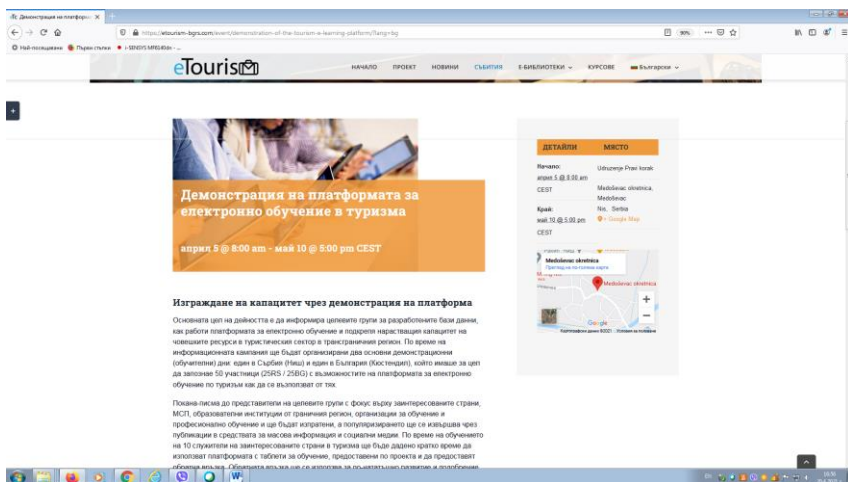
Демонстрация на платформ... ×

https://etourism-bgrs.com/event/demonstration-of-the-tourism-e-learning-platform/?lang=bg

90%

Най-посещавани Първи стъпки i-SENSYS MF8450n - ...

eTourism

НАЧАЛО ПРОЕКТ НОВИНИ СЪБИТИЯ Е-БИБЛИОТЕКИ КУРСОВЕ Български

Демонстрация на платформата за електронно обучение в туризма

април 5 @ 8:00 am - май 10 @ 5:00 pm CEST

ДЕТАЙЛИ

МЯСТО

Начало:
април 5 @ 8:00 am CEST

Край:
май 10 @ 5:00 pm CEST

Udruzenje Prvi korak
Medoševac okretnica, Medoševac
Nis, Serbia
+ Google Map

Medoševac okretnica
Преглед на по-голяма карта

Medoševac okretnica

Google

Картографски данни ©2021 Условия за ползване

Изграждане на капацитет чрез демонстрация на платформа

Основната цел на дейността е да информира целевите групи за разработените бази данни, как работи платформата за електронно обучение и подкрепя нарастващия капацитет на човешките ресурси в туристическия сектор в трансграничния регион. По време на информационната кампания ще бъдат организирани два основни демонстрационни (обучителни) дни: един в Сърбия (Ниш) и един в България (Кюстендил), който имаше за цел да запознае 50 участници (25RS / 25BG) с възможностите на платформата за електронно обучение по туризъм как да се възползват от тях.

Покана-писма до представители на целевите групи с фокус върху заинтересованите страни, МСП, образователни институции от граничния регион, организации за обучение и професионално обучение ще бъдат изпратени, а популяризирането ще се извършва чрез публикации в средствата за масова информация и социални медии. По време на обучението на 10 служители на заинтересованите страни в туризма ще бъде дадено кратко време да използват платформата с таблети за обучение, предоставени по проекта и да предоставят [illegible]